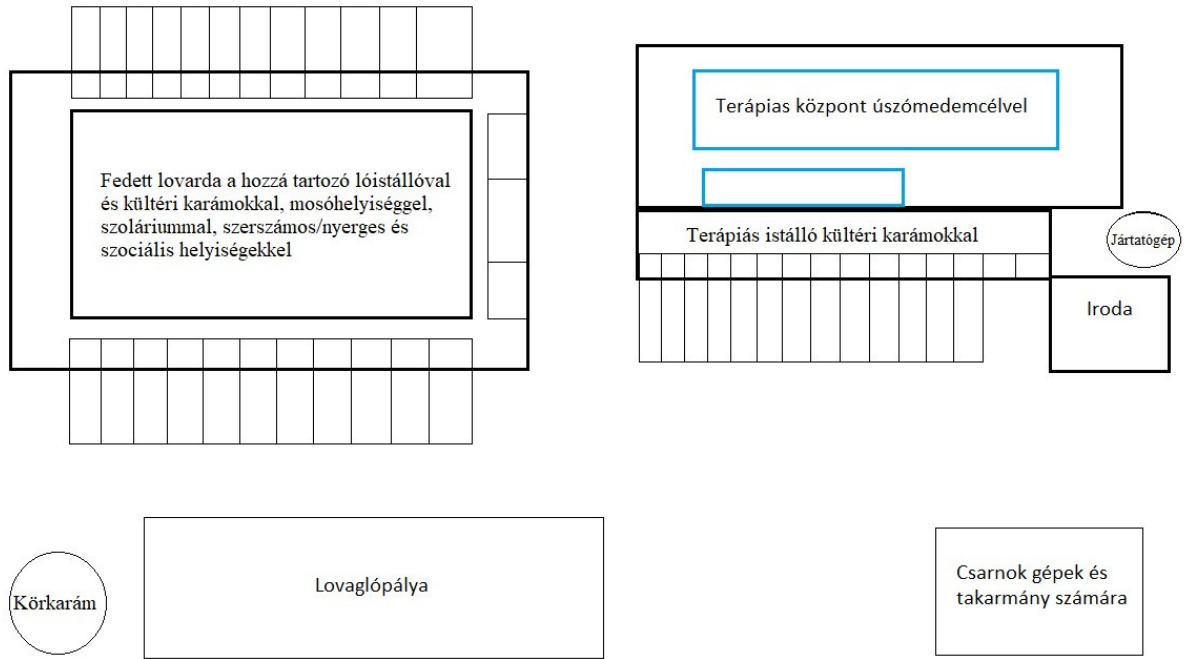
Fedett lovarda a hozzá tartozó lóistállóval és kültéri karámokkal, mosóhelyiséggel, szoláriummal, szerszámos/nyerges és szociális helyiségekkel

Terápias központ úszómedemcélvel

Terápiás istálló kültéri karámokkal

Jártatógép

Iroda

Körkarám

Lovaglópálya

Csarnok gépek és takarmány számára